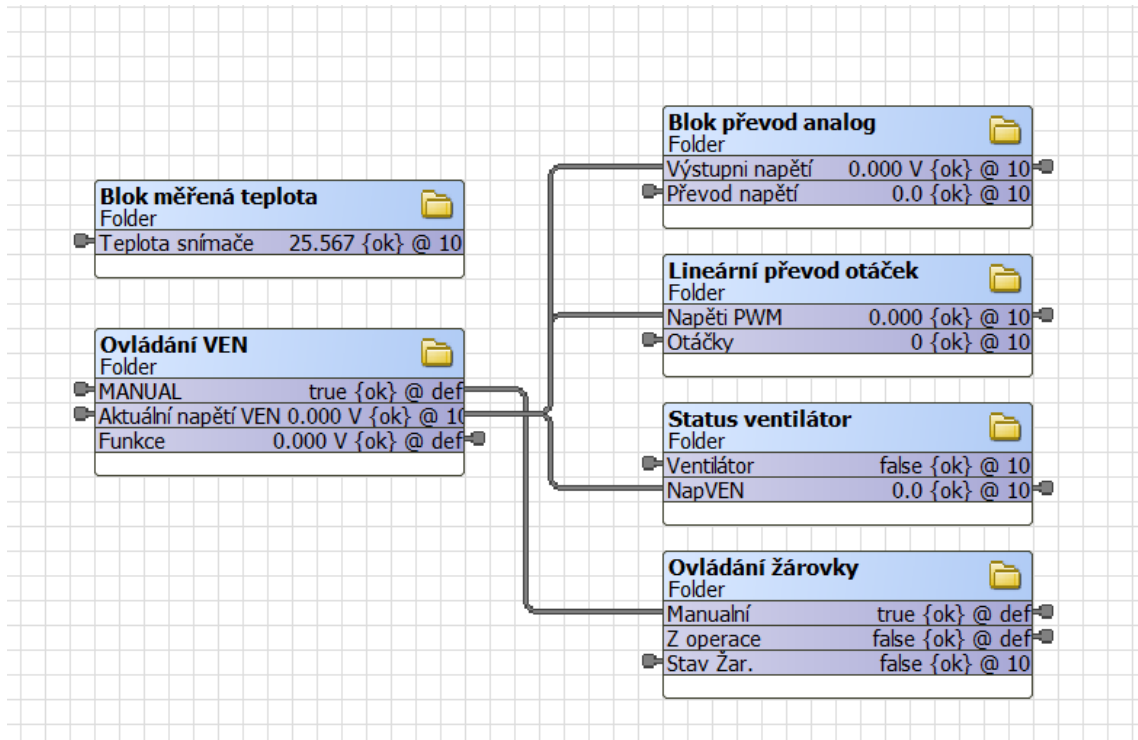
Blok měřená teplota
Folder
Teplota snímače 25.567 {ok} @ 10

Ovládání VEN
Folder
MANUAL true {ok} @ def
Aktuální napětí VEN 0.000 V {ok} @ 1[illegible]
Funkce 0.000 V {ok} @ def

Blok převod analog
Folder
Výstupni napětí 0.000 V {ok} @ 10
Převod napětí 0.0 {ok} @ 10

Lineární převod otáček
Folder
Napěti PWM 0.000 {ok} @ 10
Otáčky 0 {ok} @ 10

Status ventilátor
Folder
Ventilátor false {ok} @ 10
NapVEN 0.0 {ok} @ 10

Ovládání žárovky
Folder
Manualní true {ok} @ def
Z operace false {ok} @ def
Stav Žar. false {ok} @ 10